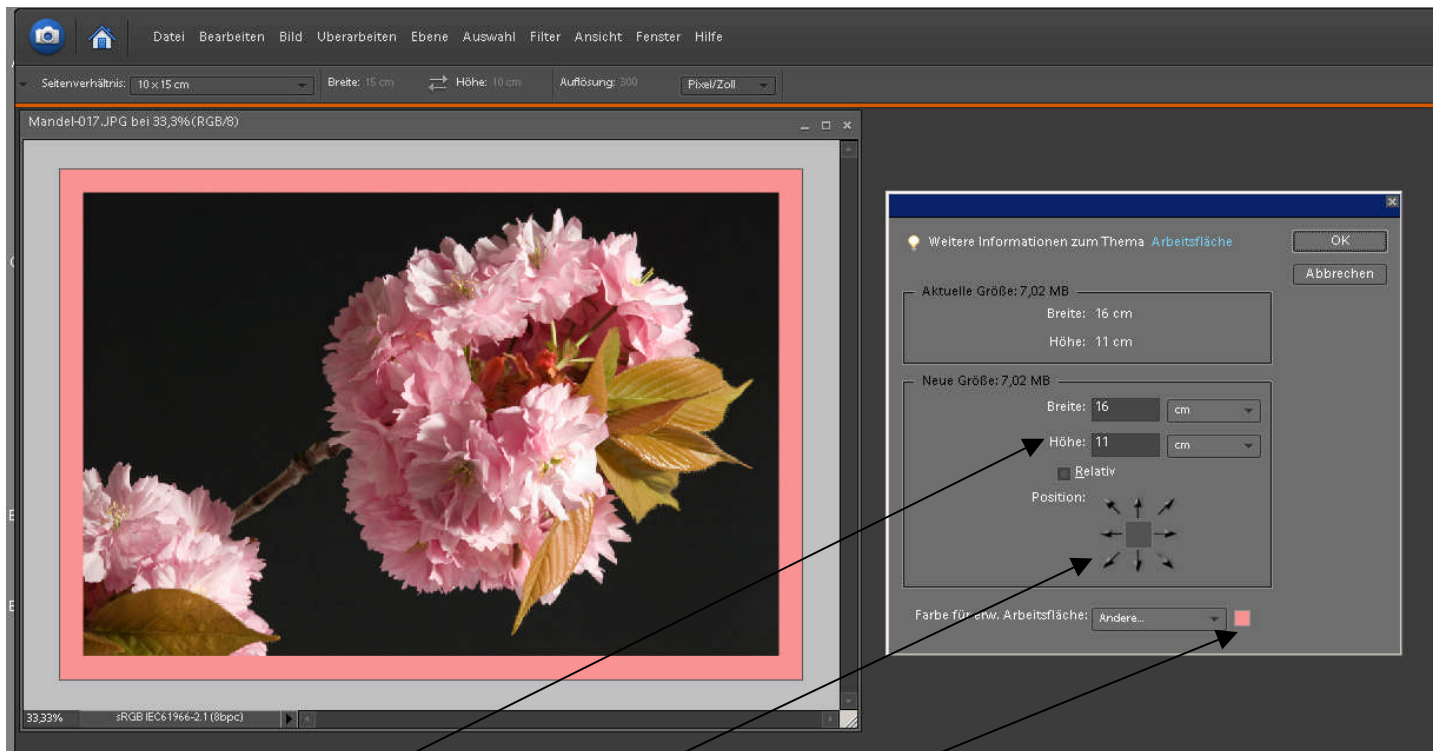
Datei Bearbeiten Bild Überarbeiten Ebene Auswahl Filter Ansicht Fenster Hilfe

Seitenverhältnis: 10 x 15 cm Breite: 15 cm Höhe: 10 cm Auflösung: 300 Pixel/Zoll

Mandel-017.JPG bei 33,3%(RGB/8)

33,33% sRGB IEC61966-2.1 (8bpc)

Weitere Informationen zum Thema Arbeitsfläche

OK

Abbrechen

Aktuelle Größe: 7,02 MB

Breite: 16 cm

Höhe: 11 cm

Neue Größe: 7,02 MB

Breite: 16 cm

Höhe: 11 cm

Relativ

Position:

Farbe für erw. Arbeitsfläche: Andere...